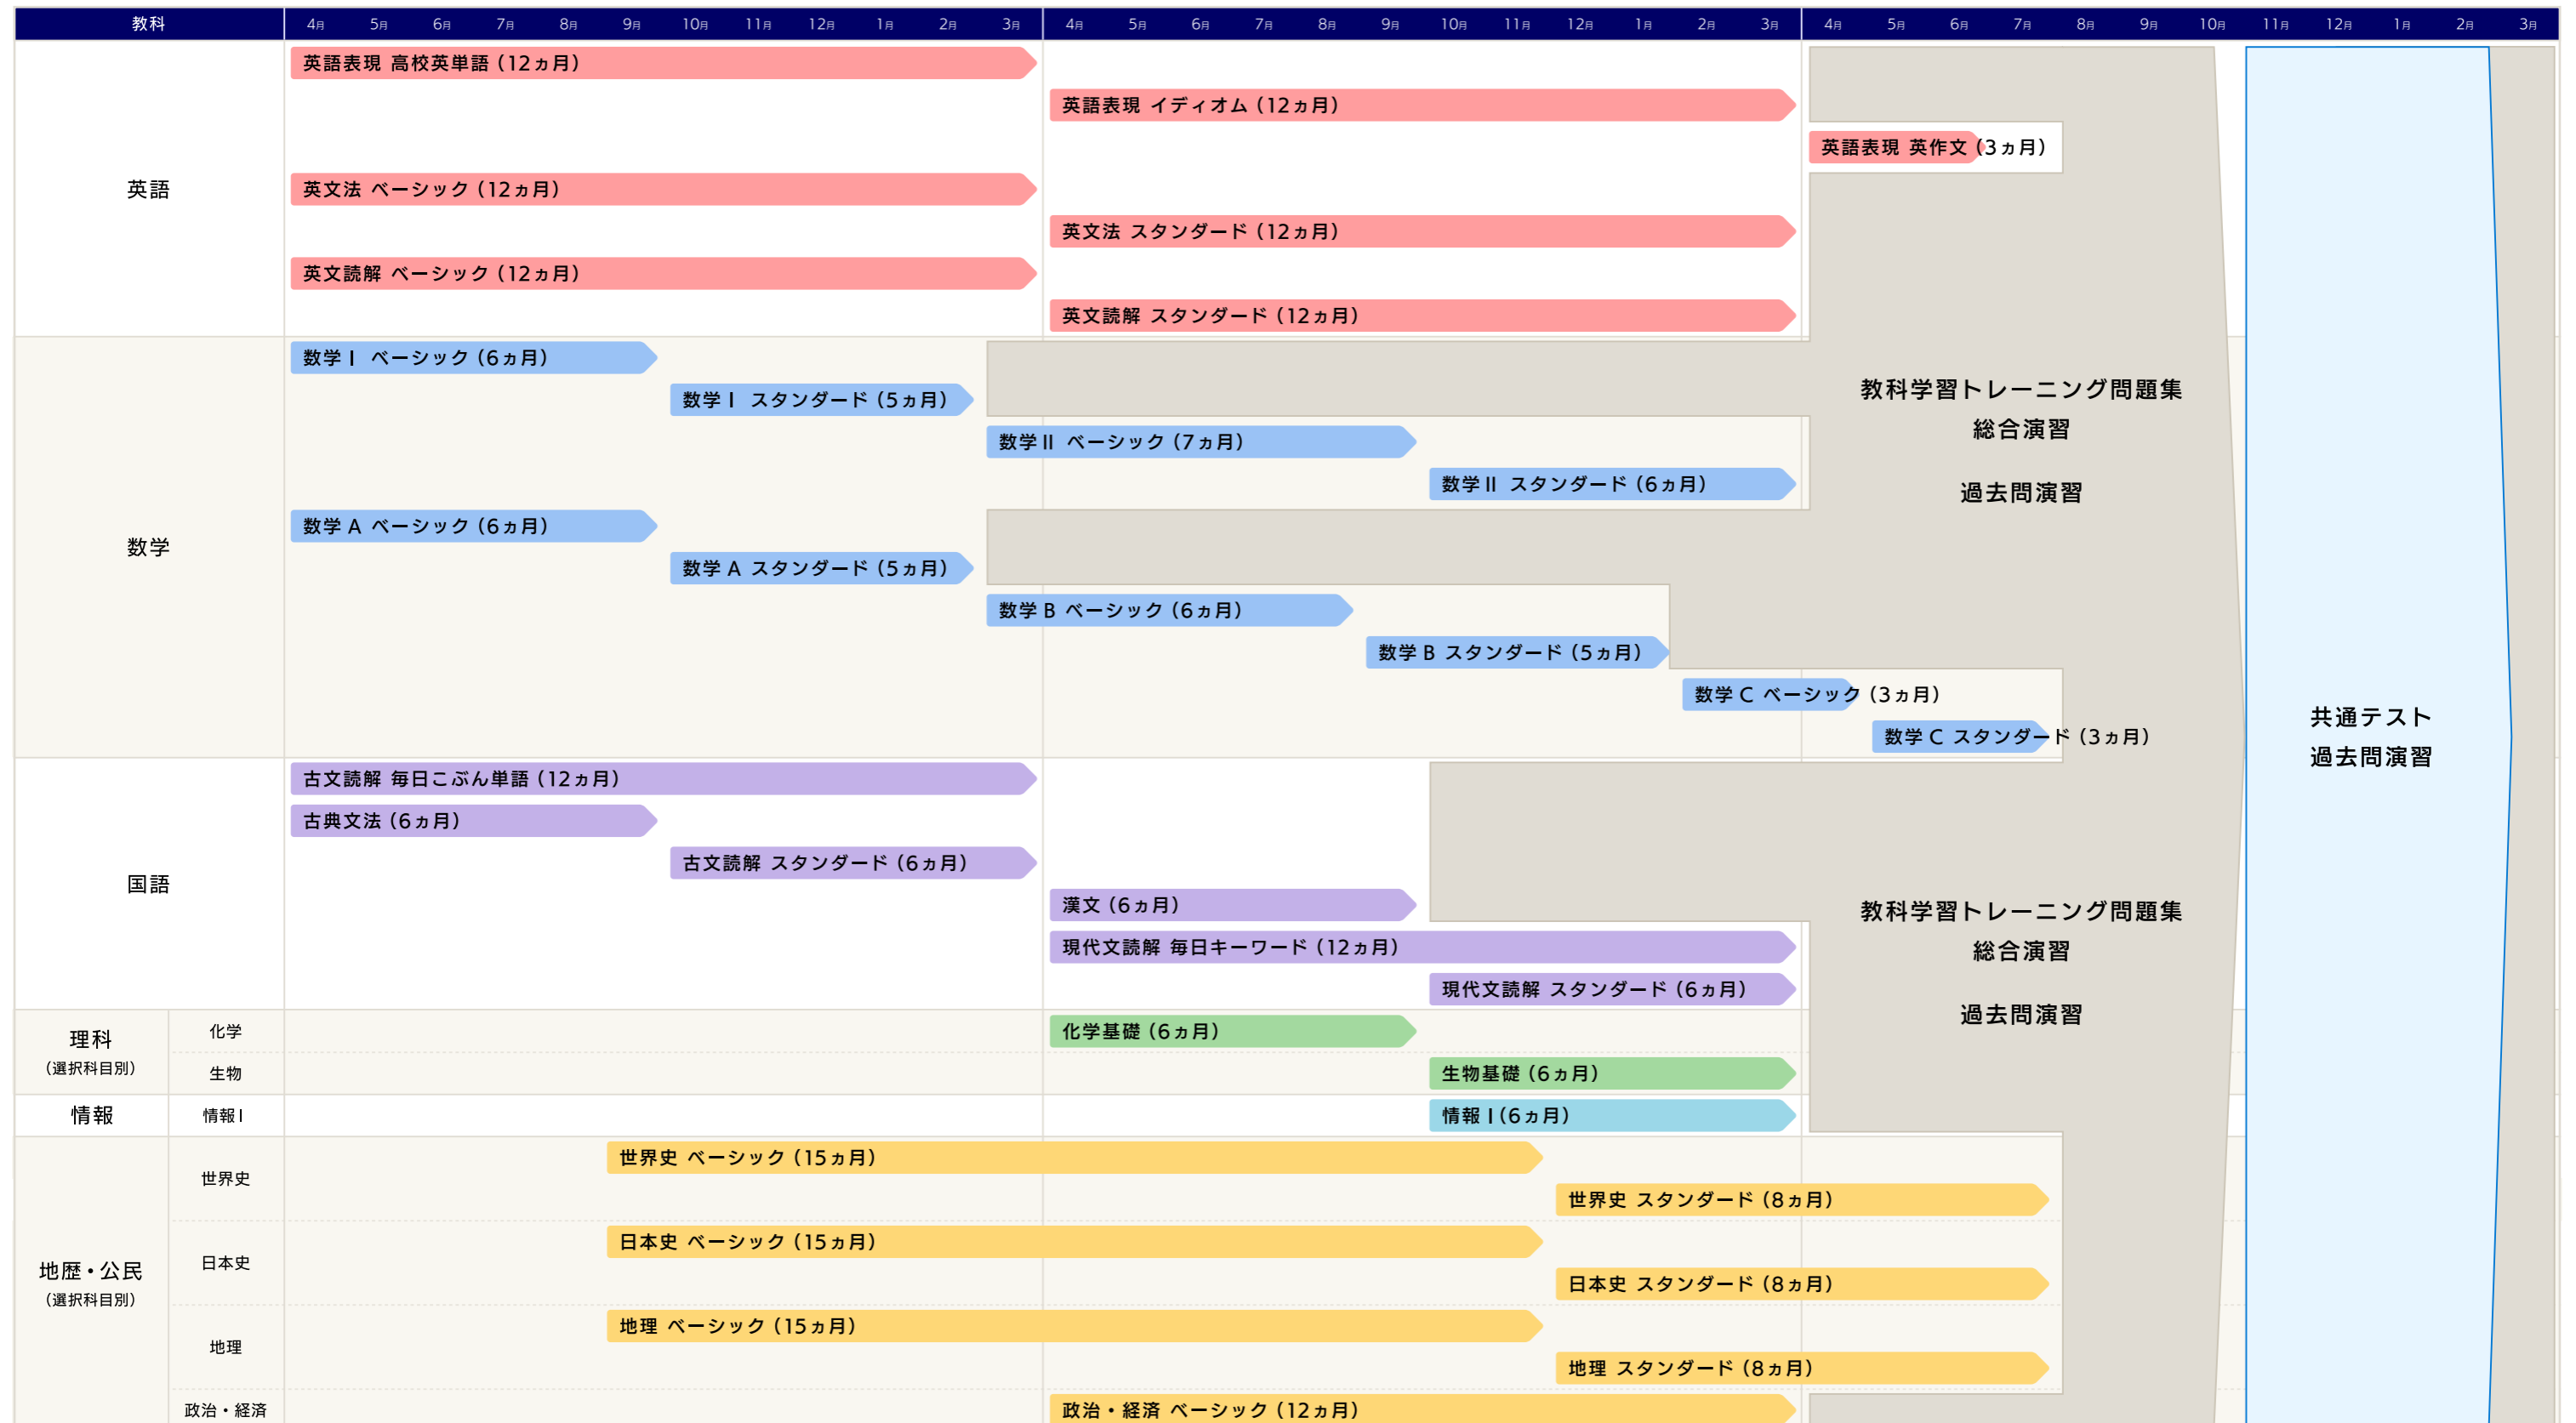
| 教科 | 4月 | 5月 | 6月 | 7月 | 8月 | 9月 | 10月 | 11月 | 12月 | 1月 | 2月 | 3月 | 4月 | 5月 | 6月 | 7月 | 8月 | 9月 | 10月 | 11月 | 12月 | 1月 | 2月 | 3月 | 4月 | 5月 | 6月 | 7月 | 8月 | 9月 | 10月 | 11月 | 12月 | 1月 | 2月 | 3月 |
|---|---|---|---|---|---|---|---|---|---|---|---|---|---|---|---|---|---|---|---|---|---|---|---|---|---|---|---|---|---|---|---|---|---|---|---|---|

英語

英語表現 高校英単語（12ヵ月）
英語表現 イディオム（12ヵ月）
英語表現 英作文（3ヵ月）
英文法 ベーシック（12ヵ月）
英文法 スタンダード（12ヵ月）
英文読解 ベーシック（12ヵ月）
英文読解 スタンダード（12ヵ月）

数学

数学Ⅰ ベーシック（6ヵ月）
数学Ⅰ スタンダード（5ヵ月）
数学Ⅱ ベーシック（7ヵ月）
数学Ⅱ スタンダード（6ヵ月）
数学 A ベーシック（6ヵ月）
数学 A スタンダード（5ヵ月）
数学 B ベーシック（6ヵ月）
数学 B スタンダード（5ヵ月）
数学 C ベーシック（3ヵ月）
数学 C スタンダード（3ヵ月）

教科学習トレーニング問題集
総合演習

過去問演習

国語

古文読解 毎日こぶん単語（12ヵ月）
古典文法（6ヵ月）
古文読解 スタンダード（6ヵ月）
漢文（6ヵ月）
現代文読解 毎日キーワード（12ヵ月）
現代文読解 スタンダード（6ヵ月）

教科学習トレーニング問題集
総合演習

過去問演習

理科
（選択科目別）
化学
化学基礎（6ヵ月）
生物
生物基礎（6ヵ月）

情報
情報Ⅰ
情報Ⅰ（6ヵ月）

地歴・公民
（選択科目別）
世界史
世界史 ベーシック（15ヵ月）
世界史 スタンダード（8ヵ月）
日本史
日本史 ベーシック（15ヵ月）
日本史 スタンダード（8ヵ月）
地理
地理 ベーシック（15ヵ月）
地理 スタンダード（8ヵ月）
政治・経済
政治・経済 ベーシック（12ヵ月）

共通テスト
過去問演習